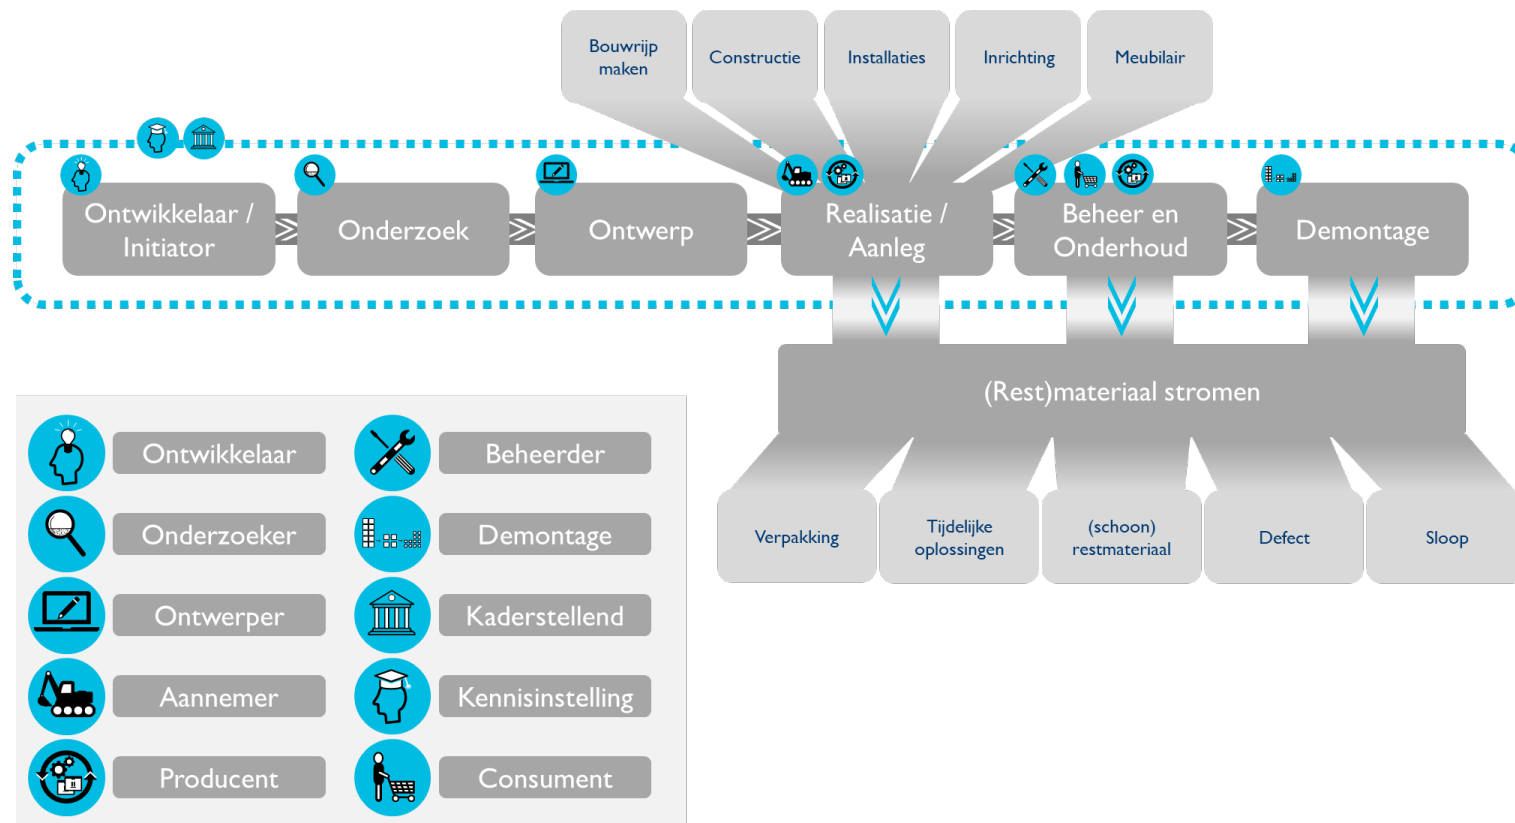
Bouwrijp maken

Constructie

Installaties

Inrichting

Meubilair

Ontwikkelaar / Initiator

Onderzoek

Ontwerp

Realisatie / Aanleg

Beheer en Onderhoud

Demontage

(Rest)materiaal stromen

Verpakking

Tijdelijke oplossingen

(schoon) restmateriaal

Defect

Sloop

Ontwikkelaar

Beheerder

Onderzoeker

Demontage

Ontwerper

Kaderstellend

Aannemer

Kennisinstelling

Producent

Consument